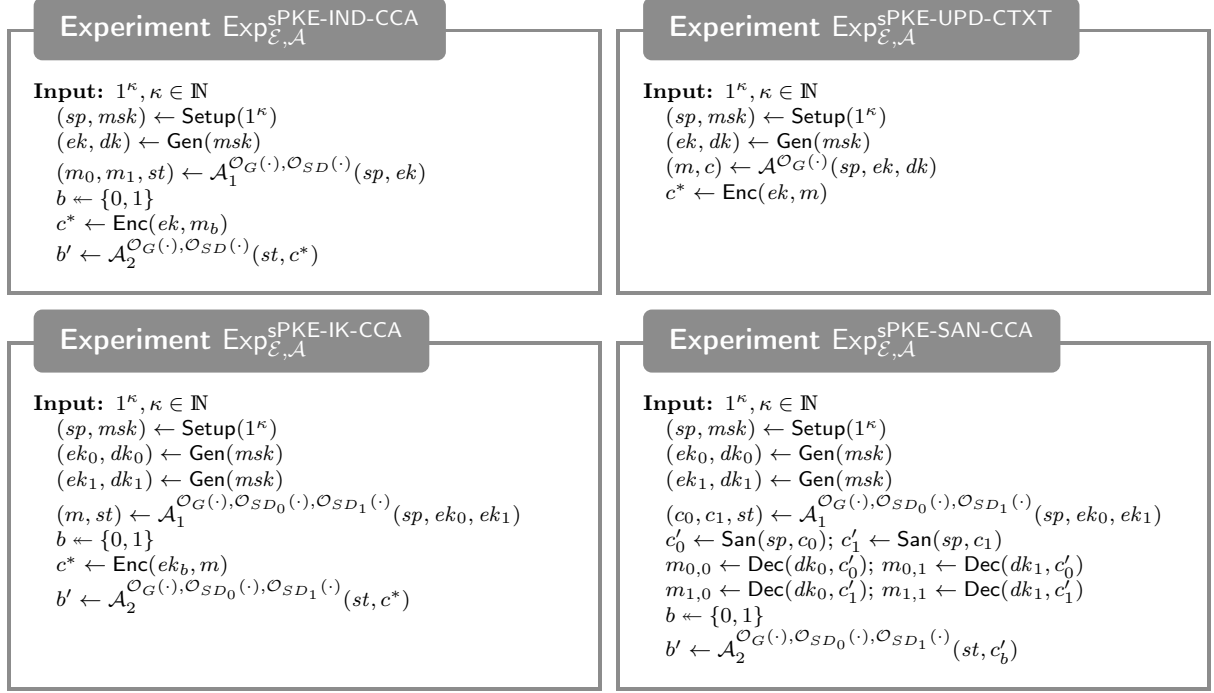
Experiment $\mathsf{Exp}_{\mathcal{E},\mathcal{A}}^{\mathsf{sPKE\text{-}IND\text{-}CCA}}$

**Input:** $1^\kappa, \kappa \in \mathbb{N}$
$(sp, msk) \leftarrow \mathsf{Setup}(1^\kappa)$
$(ek, dk) \leftarrow \mathsf{Gen}(msk)$
$(m_0, m_1, st) \leftarrow \mathcal{A}_1^{\mathcal{O}_G(\cdot), \mathcal{O}_{SD}(\cdot)}(sp, ek)$
$b \twoheadleftarrow \{0,1\}$
$c^* \leftarrow \mathsf{Enc}(ek, m_b)$
$b' \leftarrow \mathcal{A}_2^{\mathcal{O}_G(\cdot), \mathcal{O}_{SD}(\cdot)}(st, c^*)$

Experiment $\mathsf{Exp}_{\mathcal{E},\mathcal{A}}^{\mathsf{sPKE\text{-}UPD\text{-}CTXT}}$

**Input:** $1^\kappa, \kappa \in \mathbb{N}$
$(sp, msk) \leftarrow \mathsf{Setup}(1^\kappa)$
$(ek, dk) \leftarrow \mathsf{Gen}(msk)$
$(m, c) \leftarrow \mathcal{A}^{\mathcal{O}_G(\cdot)}(sp, ek, dk)$
$c^* \leftarrow \mathsf{Enc}(ek, m)$

Experiment $\mathsf{Exp}_{\mathcal{E},\mathcal{A}}^{\mathsf{sPKE\text{-}IK\text{-}CCA}}$

**Input:** $1^\kappa, \kappa \in \mathbb{N}$
$(sp, msk) \leftarrow \mathsf{Setup}(1^\kappa)$
$(ek_0, dk_0) \leftarrow \mathsf{Gen}(msk)$
$(ek_1, dk_1) \leftarrow \mathsf{Gen}(msk)$
$(m, st) \leftarrow \mathcal{A}_1^{\mathcal{O}_G(\cdot), \mathcal{O}_{SD_0}(\cdot), \mathcal{O}_{SD_1}(\cdot)}(sp, ek_0, ek_1)$
$b \twoheadleftarrow \{0,1\}$
$c^* \leftarrow \mathsf{Enc}(ek_b, m)$
$b' \leftarrow \mathcal{A}_2^{\mathcal{O}_G(\cdot), \mathcal{O}_{SD_0}(\cdot), \mathcal{O}_{SD_1}(\cdot)}(st, c^*)$

Experiment $\mathsf{Exp}_{\mathcal{E},\mathcal{A}}^{\mathsf{sPKE\text{-}SAN\text{-}CCA}}$

**Input:** $1^\kappa, \kappa \in \mathbb{N}$
$(sp, msk) \leftarrow \mathsf{Setup}(1^\kappa)$
$(ek_0, dk_0) \leftarrow \mathsf{Gen}(msk)$
$(ek_1, dk_1) \leftarrow \mathsf{Gen}(msk)$
$(c_0, c_1, st) \leftarrow \mathcal{A}_1^{\mathcal{O}_G(\cdot), \mathcal{O}_{SD_0}(\cdot), \mathcal{O}_{SD_1}(\cdot)}(sp, ek_0, ek_1)$
$c_0' \leftarrow \mathsf{San}(sp, c_0)$; $c_1' \leftarrow \mathsf{San}(sp, c_1)$
$m_{0,0} \leftarrow \mathsf{Dec}(dk_0, c_0')$; $m_{0,1} \leftarrow \mathsf{Dec}(dk_1, c_0')$
$m_{1,0} \leftarrow \mathsf{Dec}(dk_0, c_1')$; $m_{1,1} \leftarrow \mathsf{Dec}(dk_1, c_1')$
$b \twoheadleftarrow \{0,1\}$
$b' \leftarrow \mathcal{A}_2^{\mathcal{O}_G(\cdot), \mathcal{O}_{SD_0}(\cdot), \mathcal{O}_{SD_1}(\cdot)}(st, c_b')$